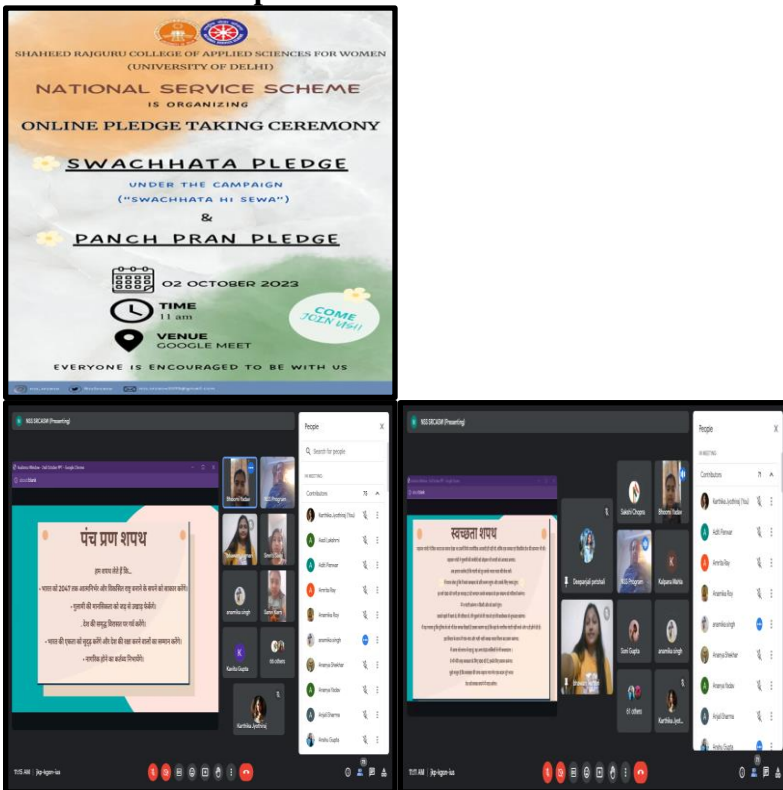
SHAHEED RAJGURU COLLEGE OF APPLIED SCIENCES FOR WOMEN (UNIVERSITY OF DELHI)

NATIONAL SERVICE SCHEME
IS ORGANIZING
ONLINE PLEDGE TAKING CEREMONY

SWACHHATA PLEDGE
UNDER THE CAMPAIGN
("SWACHHATA HI SEWA")
&
PANCH PRAN PLEDGE

02 OCTOBER 2023
TIME
11 am
VENUE
GOOGLE MEET
COME JOIN US!!

EVERYONE IS ENCOURAGED TO BE WITH US

NSS SRCASW (Presenting)

पंच प्रण शपथ
हम शपथ लेते हैं कि...
- भारत को 2047 तक आत्मनिर्भर और विकसित राष्ट्र बनाने के सपने को साकार करेंगे।
- गुलामी की मानसिकता को जड़ से उखाड़ फेकेंगे।
- देश की समृद्ध विरासत पर गर्व करेंगे।
- भारत की एकता को सुदृढ़ करेंगे और देश की रक्षा करने वालों का सम्मान करेंगे।
- नागरिक होने का कर्तव्य निभायेंगे।

People
Search for people
IN MEETING
Contributors 75
Karthika Jyothiraj (You)
Aditi Panwar
Amrita Roy
Anamika Roy
anamika singh
Ananya Shekhar
Ananya Yadav
Anjali Sharma
Anshu Gupta

Bhoomi Yadav
NSS Program
Kavita Gupta
66 others
Karthika Jyothiraj

11:15 AM | jkp-kgsn-iua

NSS SRCASW (Presenting)

स्वच्छता शपथ
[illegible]

Sakshi Chopra
Bhoomi Yadav
Deepanjali potdudi
NSS Program
Kalpana Mehta
Soni Gupta
anamika singh
61 others
Karthika Jyot...

People
IN MEETING
Contributors
Karthika Jyothiraj (You)
Aditi Panwar
Amrita Roy
Anamika Roy
anamika singh
Ananya Shekhar
Ananya Yadav
Anjali Sharma
Anshu Gupta

11:11 AM | jkp-kgsn-iua